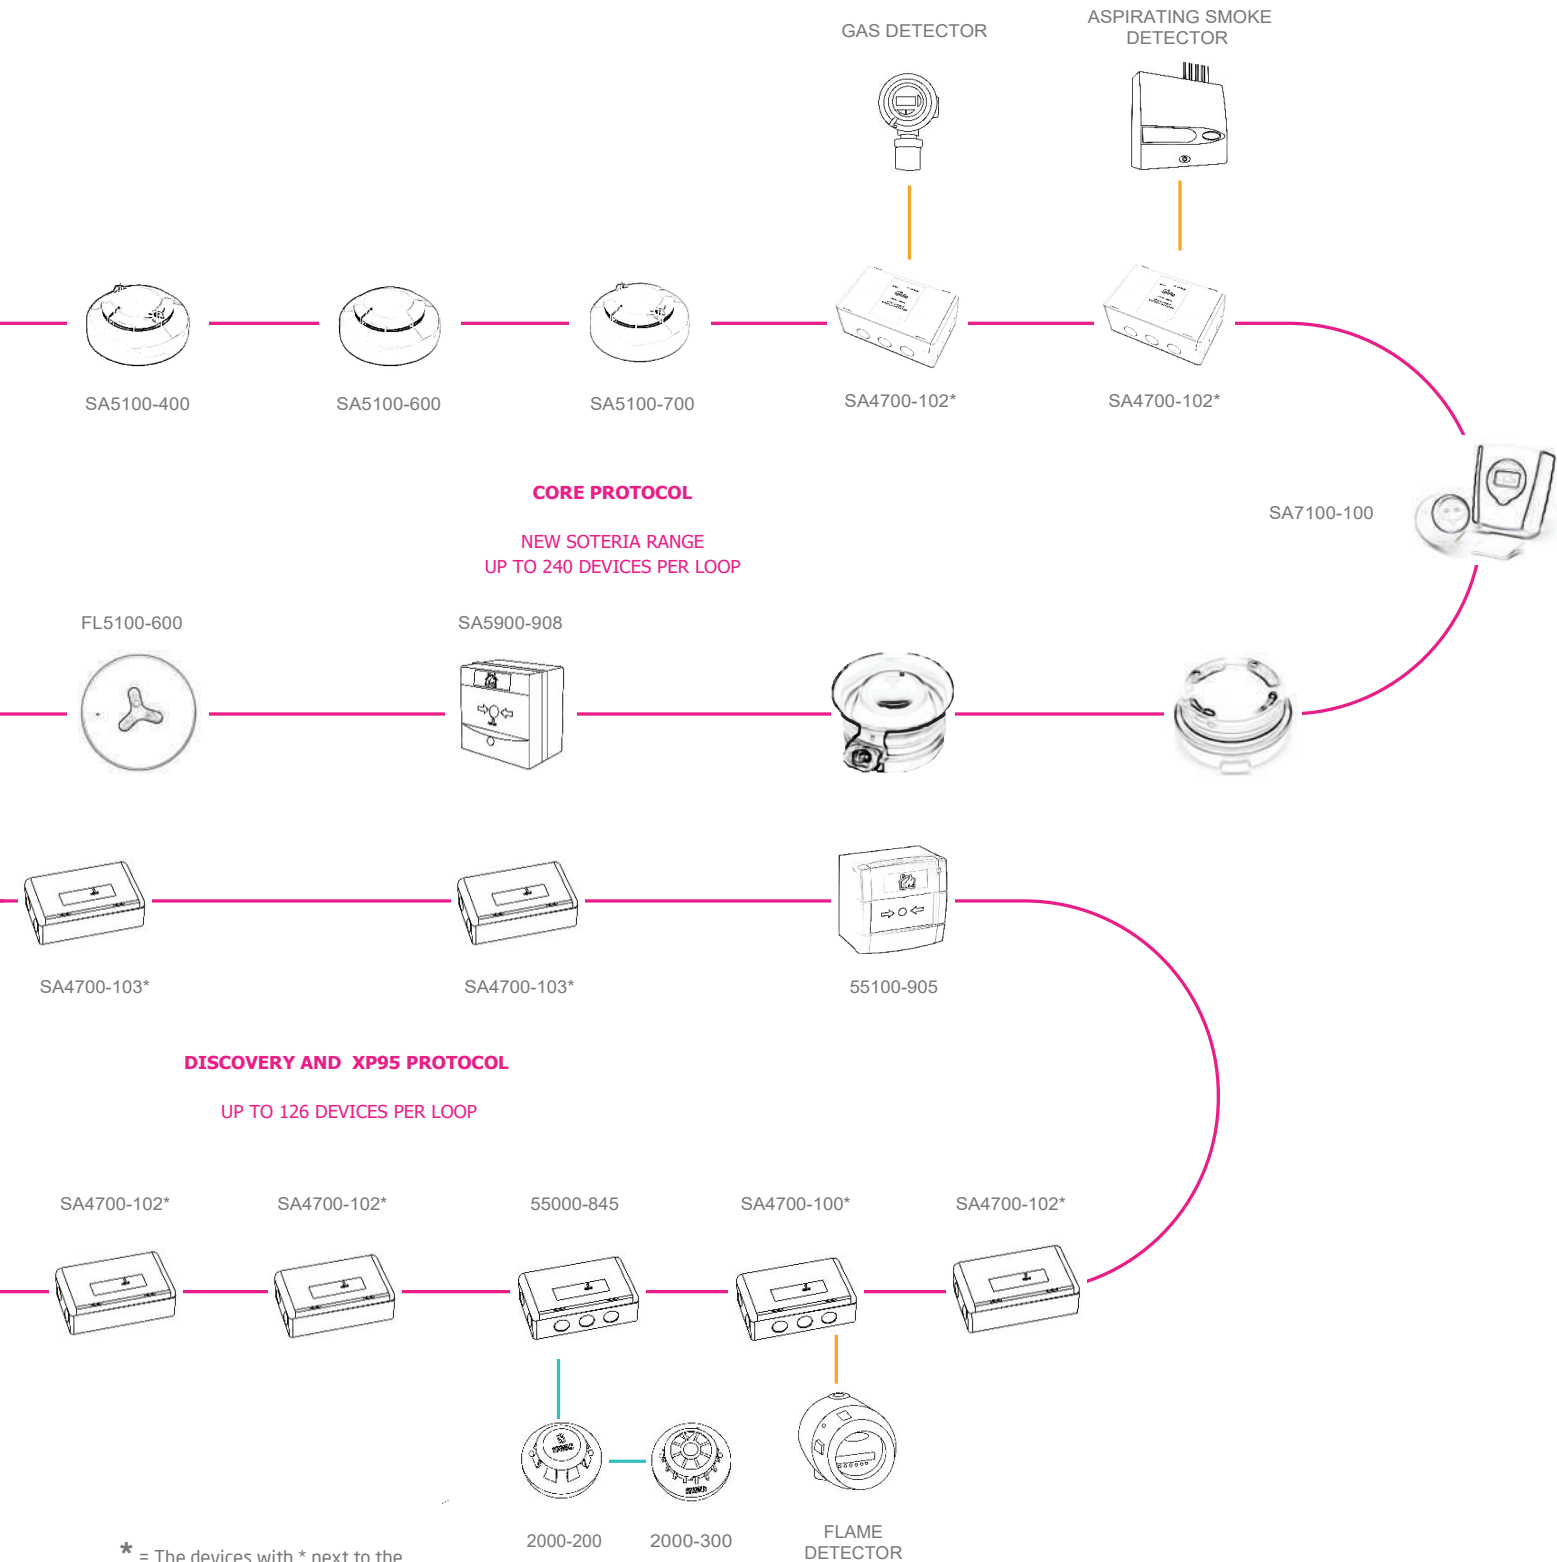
GAS DETECTOR

ASPIRATING SMOKE DETECTOR

SA5100-400

SA5100-600

SA5100-700

SA4700-102*

SA4700-102*

CORE PROTOCOL

NEW SOTERIA RANGE
UP TO 240 DEVICES PER LOOP

SA7100-100

FL5100-600

SA5900-908

SA4700-103*

SA4700-103*

55100-905

DISCOVERY AND XP95 PROTOCOL

UP TO 126 DEVICES PER LOOP

SA4700-102*

SA4700-102*

55000-845

SA4700-100*

SA4700-102*

* = The devices with * next to the

2000-200

2000-300

FLAME DETECTOR